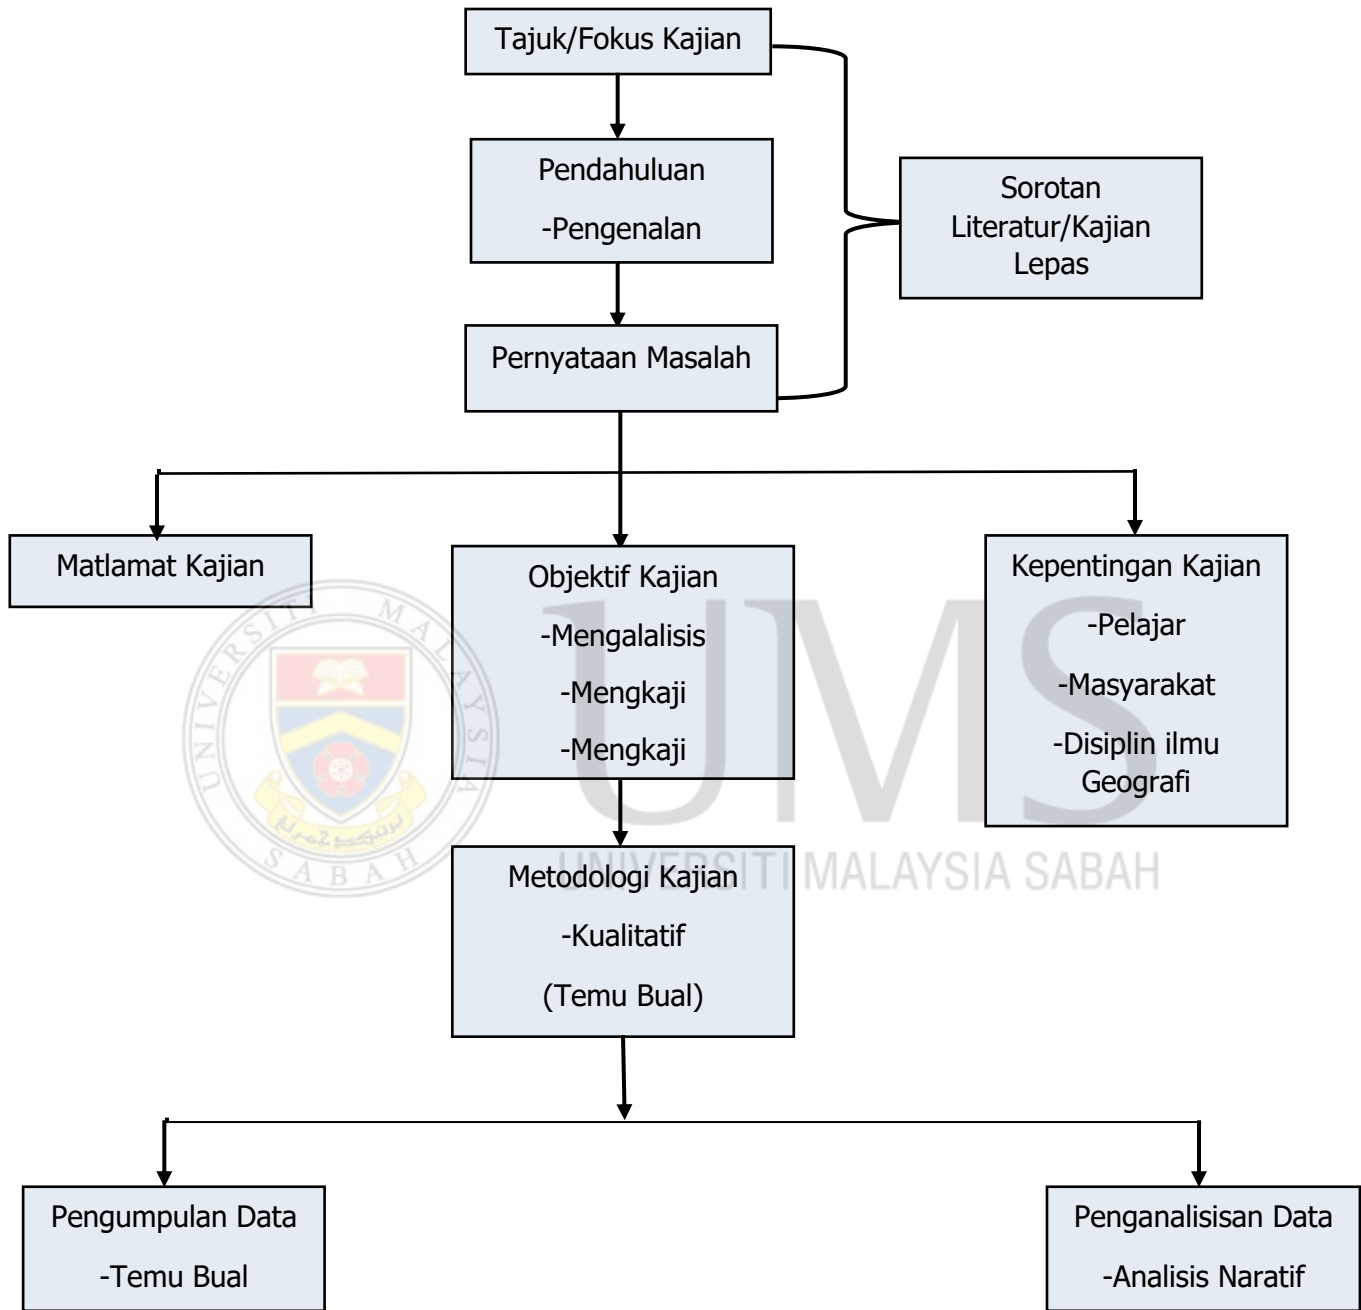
Tajuk/Fokus Kajian

Pendahuluan

-Pengenalan

Sorotan Literatur/Kajian Lepas

Pernyataan Masalah

Matlamat Kajian

Objektif Kajian

-Mengalalisis

-Mengkaji

-Mengkaji

Kepentingan Kajian

-Pelajar

-Masyarakat

-Disiplin ilmu Geografi

UNIVERSITI MALAYSIA SABAH

UMS

UNIVERSITI MALAYSIA SABAH

Metodologi Kajian

-Kualitatif

(Temu Bual)

Pengumpulan Data

-Temu Bual

Penganalisisan Data

-Analisis Naratif